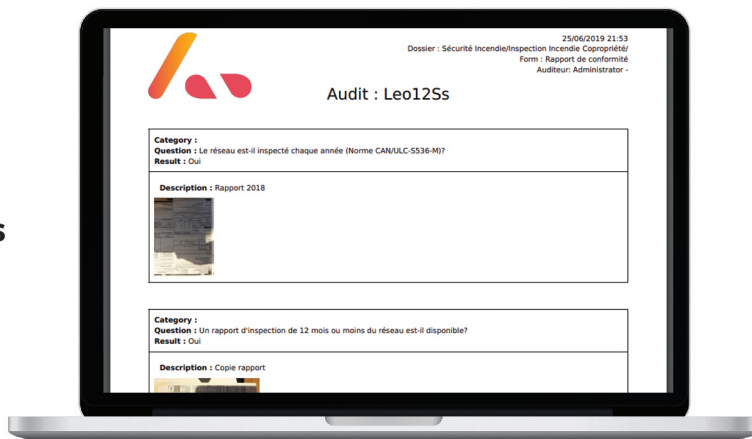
25/06/2019 21:53
Dossier : Sécurité Incendie/Inspection Incendie Copropriété/
Form : Rapport de conformité
Auditeur: Administrator -

Audit : Leo12Ss

Category :
Question : Le réseau est-il inspecté chaque année (Norme CAN/ULC-S536-M)?
Result : Oui

Description : Rapport 2018

Category :
Question : Un rapport d'inspection de 12 mois ou moins du réseau est-il disponible?
Result : Oui

Description : Copie rapport

s